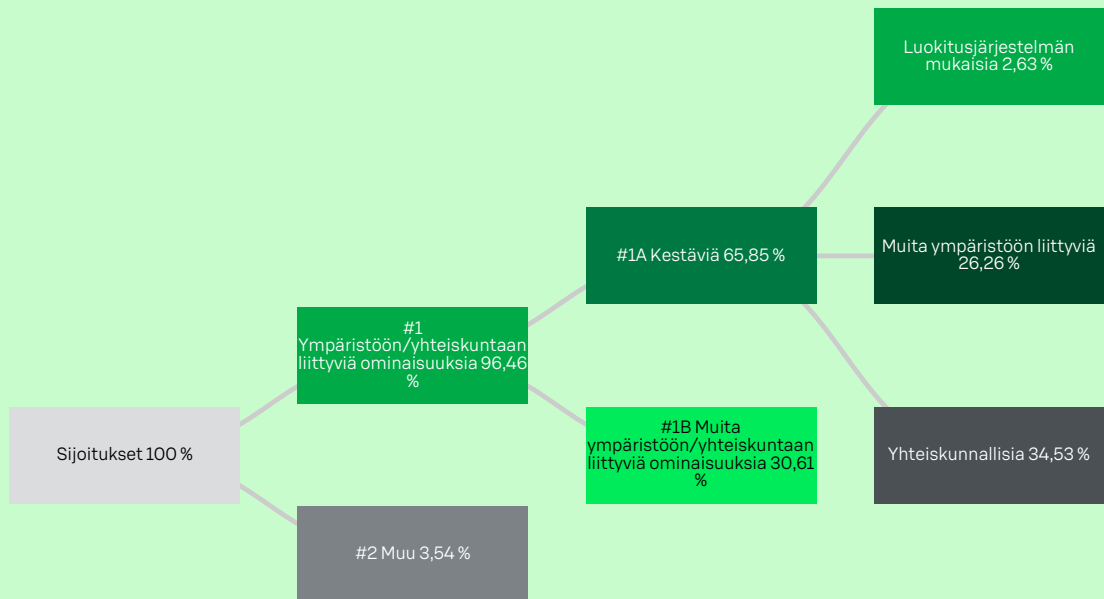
Luokitusjärjestelmän mukaisia 2,63 %

#1A Kestäviä 65,85 %

Muita ympäristöön liittyviä 26,26 %

#1 Ympäristöön/yhteiskuntaan liittyviä ominaisuuksia 96,46 %

Sijoitukset 100 %

#1B Muita ympäristöön/yhteiskuntaan liittyviä ominaisuuksia 30,61 %

Yhteiskunnallisia 34,53 %

#2 Muu 3,54 %